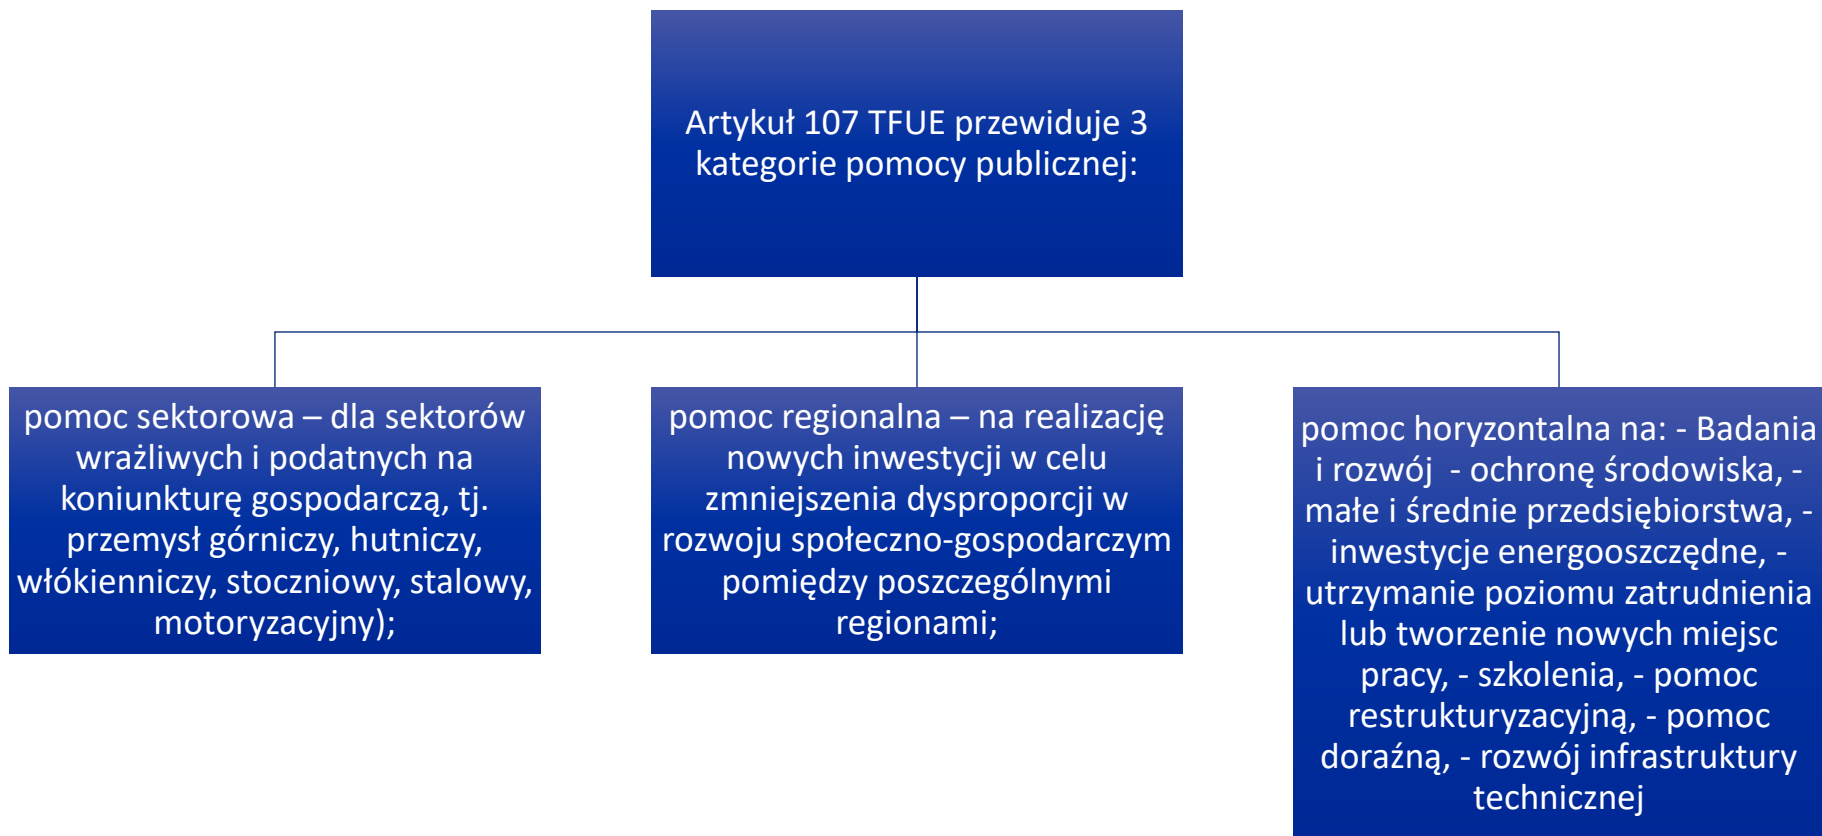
Artykuł 107 TFUE przewiduje 3 kategorie pomocy publicznej:

pomoc sektorowa – dla sektorów wrażliwych i podatnych na koniunkturę gospodarczą, tj. przemysł górniczy, hutniczy, włókienniczy, stoczniowy, stalowy, motoryzacyjny);

pomoc regionalna – na realizację nowych inwestycji w celu zmniejszenia dysproporcji w rozwoju społeczno-gospodarczym pomiędzy poszczególnymi regionami;

pomoc horyzontalna na: - Badania i rozwój - ochronę środowiska, - małe i średnie przedsiębiorstwa, - inwestycje energooszczędne, - utrzymanie poziomu zatrudnienia lub tworzenie nowych miejsc pracy, - szkolenia, - pomoc restrukturyzacyjną, - pomoc doraźną, - rozwój infrastruktury technicznej